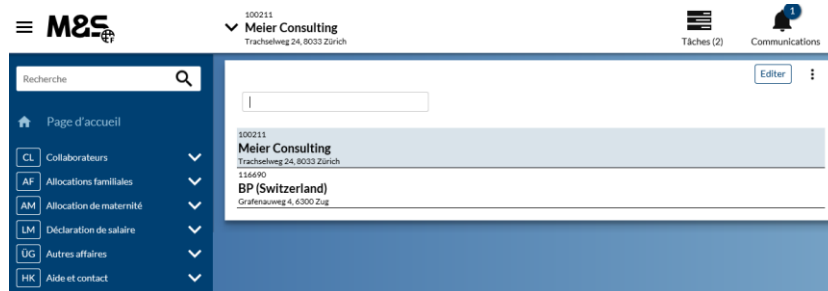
M&S

100211
Meier Consulting
Trachselweg 24, 8033 Zürich

Tâches (2)

1
Communications

Recherche

Page d'accueil

CL Collaborateurs
AF Allocations familiales
AM Allocation de maternité
LM Déclaration de salaire
ÜG Autres affaires
HK Aide et contact

Editer

100211
Meier Consulting
Trachselweg 24, 8033 Zürich

116690
BP (Switzerland)
Grafenauweg 4, 6300 Zug